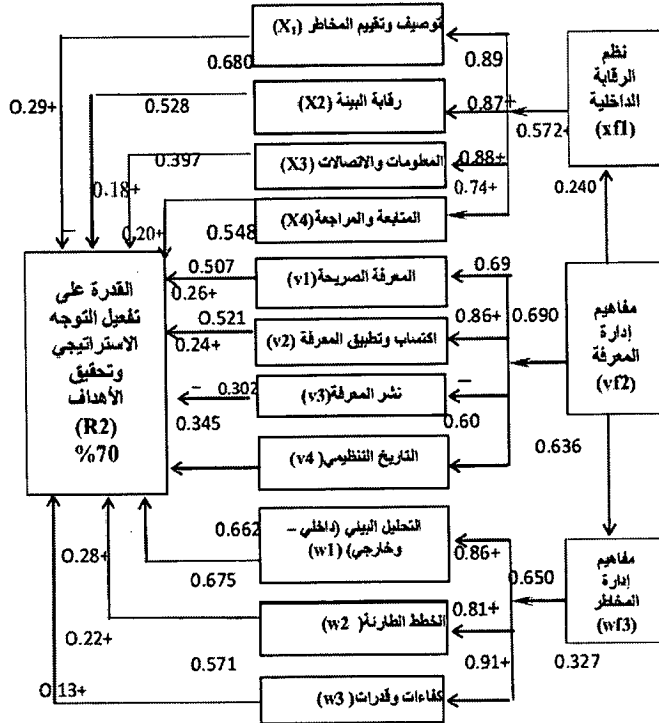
توصيف وتقييم المخاطر $(X_1)$
0.680
0.89
نظم الرقابة الداخلية (xf1)
0.29+
0.528
رقابة البيئة (X2)
0.87+
0.572+
0.397
المعلومات والاتصالات (X3)
0.88+
0.18+
0.74+
0.240
المتابعة والمراجعة (X4)
0.20+
0.548
0.507
المعرفة الصريحة (v1)
0.69
القدرة على تفعيل التوجه الاستراتيجي وتحقيق الأهداف (R2) %70
0.26+
0.521
اكتساب وتطبيق المعرفة (v2)
0.86+
0.690
مفاهيم إدارة المعرفة (vf2)
0.24+
0.302
نشر المعرفة (v3)
0.345
0.60
التاريخ التنظيمي (v4)
0.636
0.662
التحليل البيئي (داخلي – وخارجي) (w1)
0.86+
مفاهيم إدارة المخاطر (wf3)
0.28+
0.675
0.650
0.81+
الخطط الطارئة (w2)
0.22+
0.571
0.91+
0.327
0.13+
كفاءات وقدرات (w3)